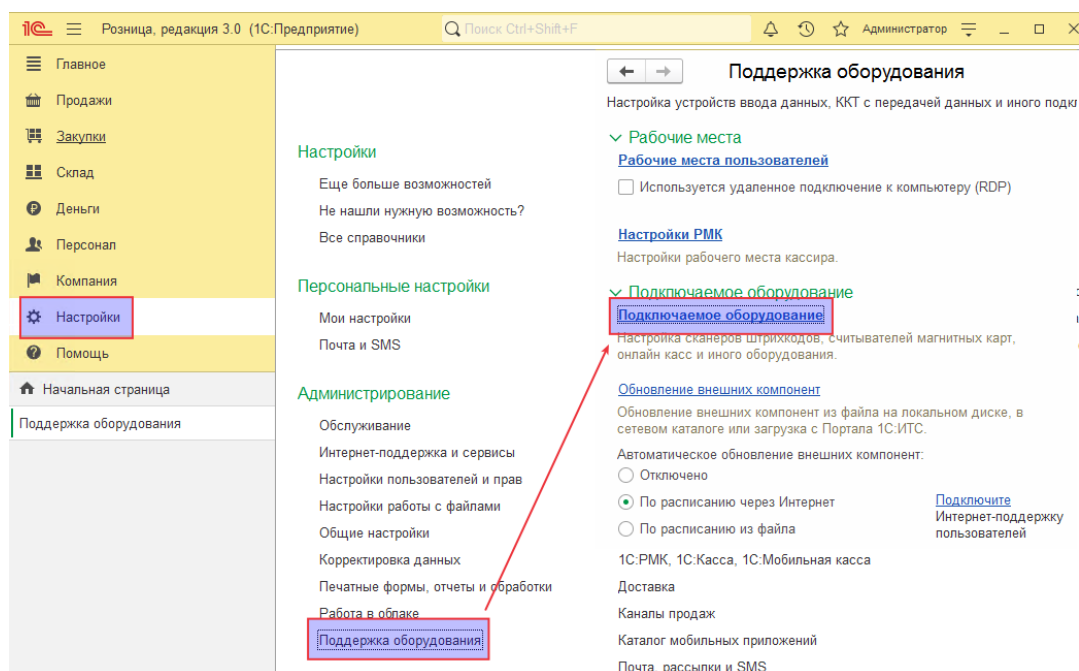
1С Розница, редакция 3.0 (1С:Предприятие) Поиск Ctrl+Shift+F Администратор

Главное
Продажи
Закупки
Склад
Деньги
Персонал
Компания
Настройки
Помощь

Начальная страница
Поддержка оборудования

Настройки
Еще больше возможностей
Не нашли нужную возможность?
Все справочники

Персональные настройки
Мои настройки
Почта и SMS

Администрирование
Обслуживание
Интернет-поддержка и сервисы
Настройки пользователей и прав
Настройки работы с файлами
Общие настройки
Корректировка данных
Печатные формы, отчеты и обработки
Работа в облаке
Поддержка оборудования

Поддержка оборудования
Настройка устройств ввода данных, ККТ с передачей данных и иного подкл

Рабочие места
Рабочие места пользователей
Используется удаленное подключение к компьютеру (RDP)

Настройки РМК
Настройки рабочего места кассира.

Подключаемое оборудование
Подключаемое оборудование
Настройка сканеров штрихкодов, считывателей магнитных карт, онлайн касс и иного оборудования.

Обновление внешних компонент
Обновление внешних компонент из файла на локальном диске, в сетевом каталоге или загрузка с Портала 1С:ИТС.
Автоматическое обновление внешних компонент:
Отключено
По расписанию через Интернет
По расписанию из файла
Подключите Интернет-поддержку пользователей

1С:РМК, 1С:Касса, 1С:Мобильная касса
Доставка
Каналы продаж
Каталог мобильных приложений
Почта, рассылки и SMS